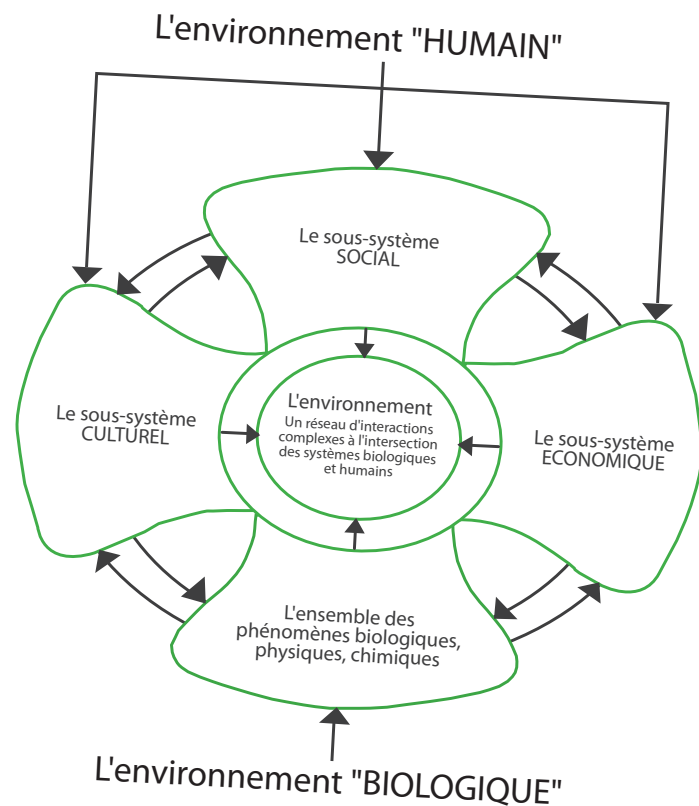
L'environnement "HUMAIN"

Le sous-système SOCIAL

Le sous-système CULTUREL

L'environnement
Un réseau d'interactions complexes à l'intersection des systèmes biologiques et humains

Le sous-système ECONOMIQUE

L'ensemble des phénomènes biologiques, physiques, chimiques

L'environnement "BIOLOGIQUE"